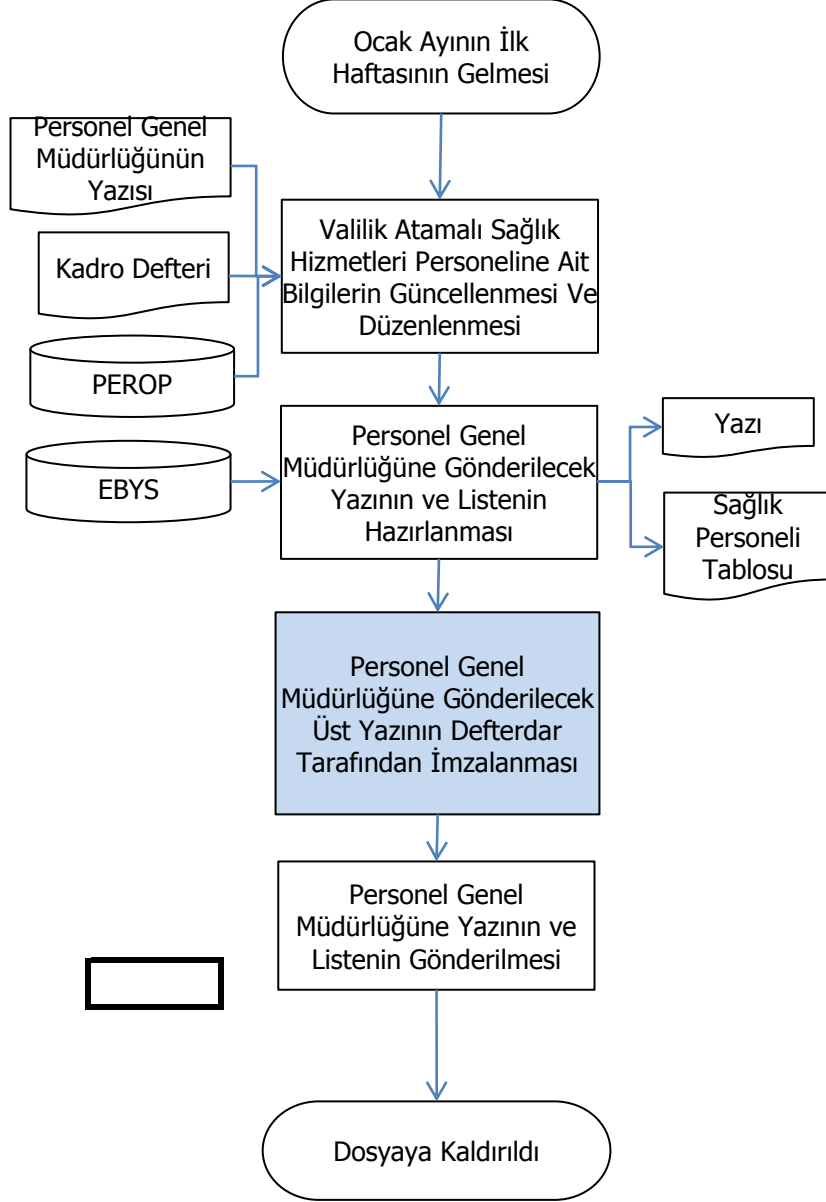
Ocak Ayının İlk Haftasının Gelmesi

Personel Genel Müdürlüğünün Yazısı

Kadro Defteri

PEROP

Valilik Atamalı Sağlık Hizmetleri Personeline Ait Bilgilerin Güncellenmesi Ve Düzenlenmesi

EBYS

Personel Genel Müdürlüğüne Gönderilecek Yazının ve Listenin Hazırlanması

Yazı

Sağlık Personeli Tablosu

Personel Genel Müdürlüğüne Gönderilecek Üst Yazının Defterdar Tarafından İmzalanması

Personel Genel Müdürlüğüne Yazının ve Listenin Gönderilmesi

Dosyaya Kaldırıldı